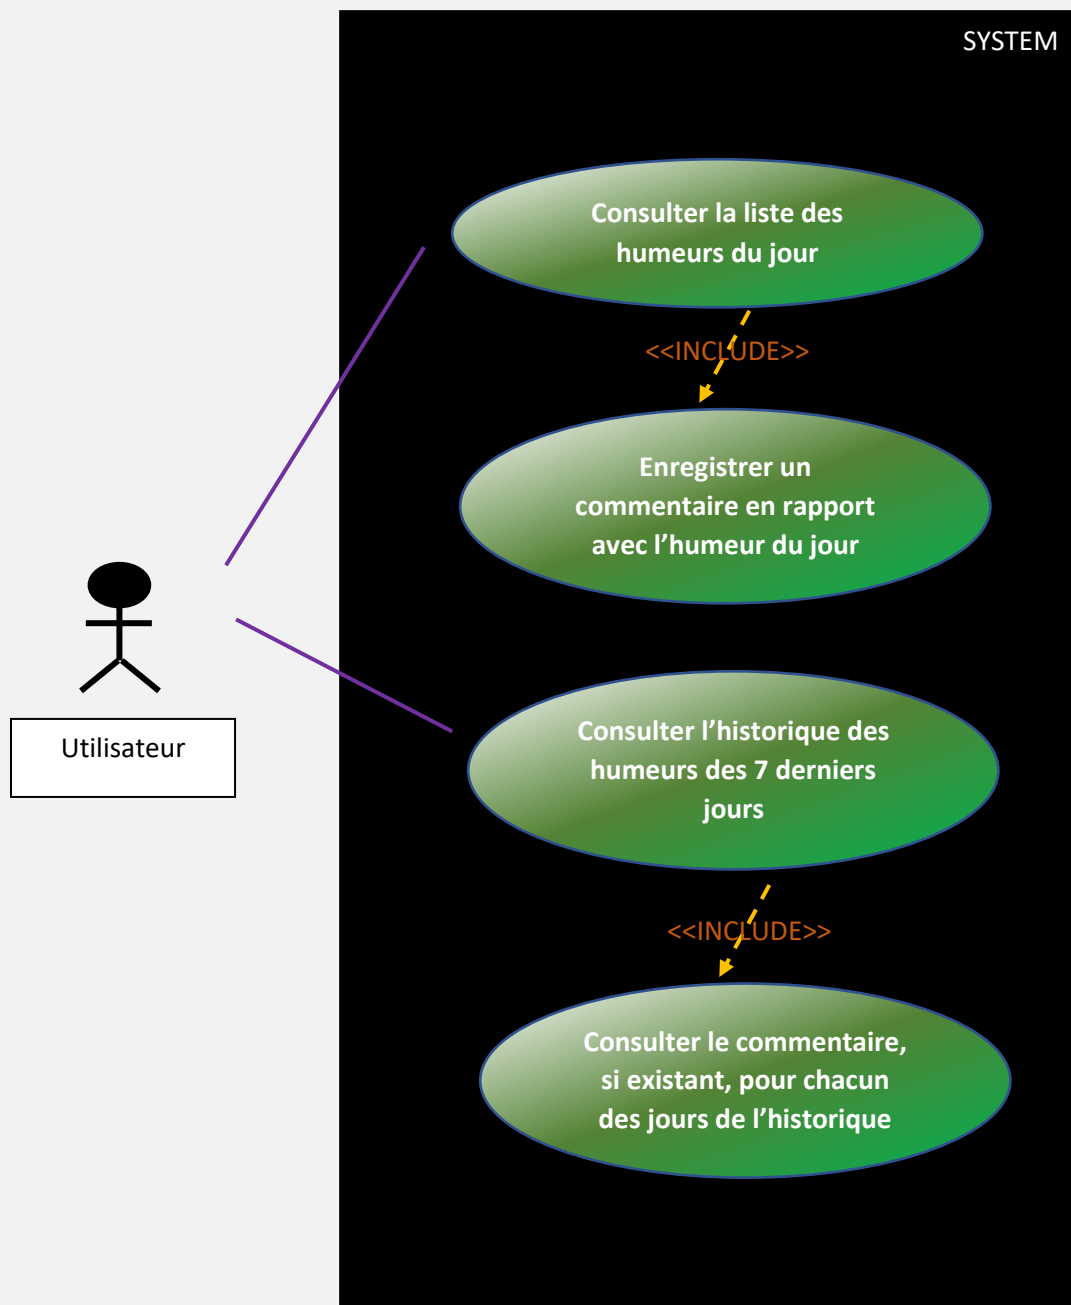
SYSTEM

Consulter la liste des humeurs du jour

<<INCLUDE>>

Enregistrer un commentaire en rapport avec l'humeur du jour

Utilisateur

Consulter l'historique des humeurs des 7 derniers jours

<<INCLUDE>>

Consulter le commentaire, si existant, pour chacun des jours de l'historique